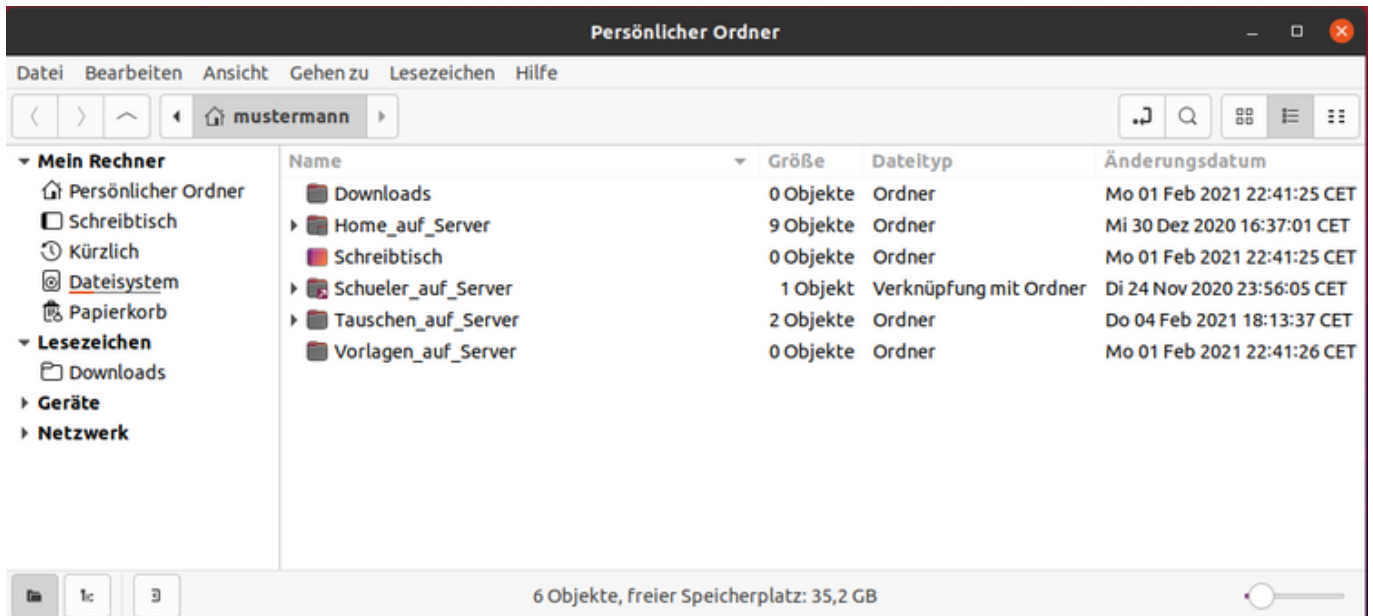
Persönlicher Ordner

Datei Bearbeiten Ansicht Gehen zu Lesezeichen Hilfe

mustermann

Mein Rechner
Persönlicher Ordner
Schreibtisch
Kürzlich
Dateisystem
Papierkorb
Lesezeichen
Downloads
Geräte
Netzwerk

| Name | Größe | Dateityp | Änderungsdatum |
|---|---|---|---|
| Downloads | 0 Objekte | Ordner | Mo 01 Feb 2021 22:41:25 CET |
| Home_auf_Server | 9 Objekte | Ordner | Mi 30 Dez 2020 16:37:01 CET |
| Schreibtisch | 0 Objekte | Ordner | Mo 01 Feb 2021 22:41:25 CET |
| Schueler_auf_Server | 1 Objekt | Verknüpfung mit Ordner | Di 24 Nov 2020 23:56:05 CET |
| Tauschen_auf_Server | 2 Objekte | Ordner | Do 04 Feb 2021 18:13:37 CET |
| Vorlagen_auf_Server | 0 Objekte | Ordner | Mo 01 Feb 2021 22:41:26 CET |

6 Objekte, freier Speicherplatz: 35,2 GB